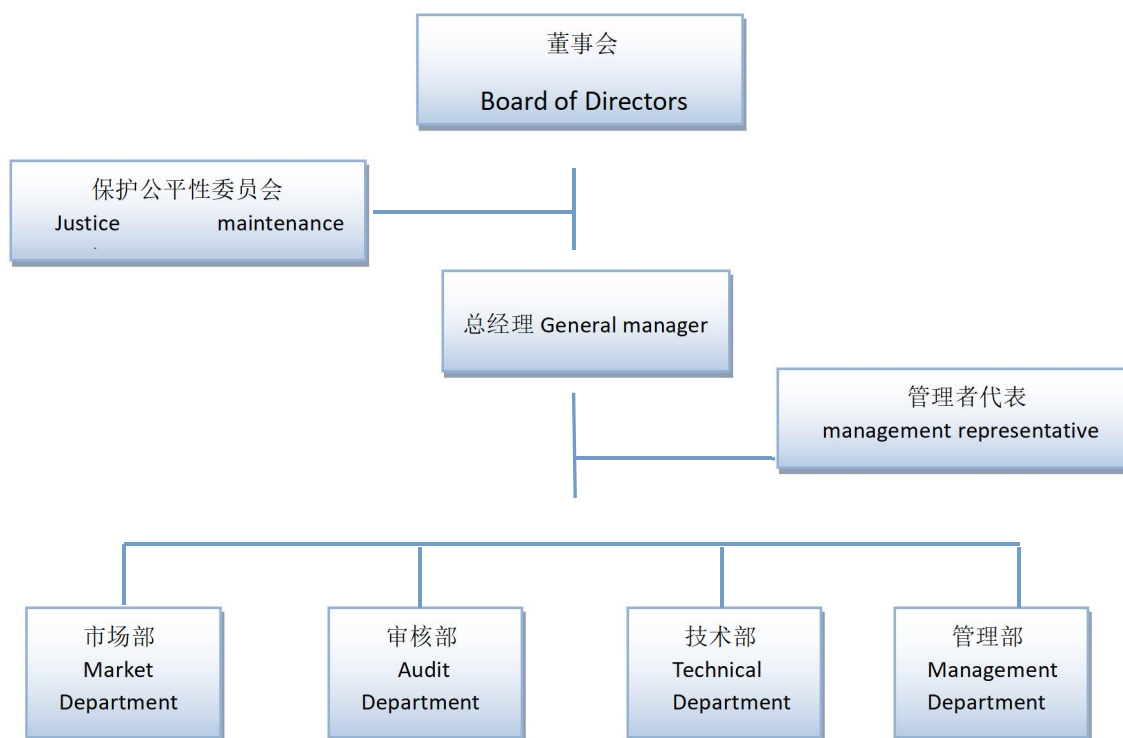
董事会
Board of Directors

保护公平性委员会
Justice maintenance

总经理 General manager

管理者代表
management representative

市场部
Market Department

审核部
Audit Department

技术部
Technical Department

管理部
Management Department